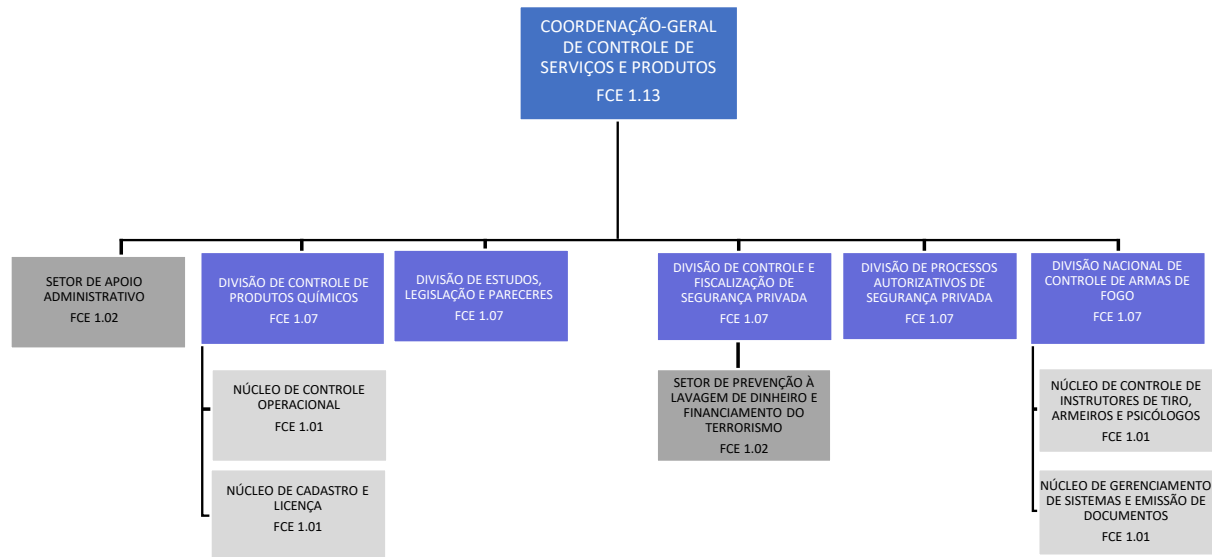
COORDENAÇÃO-GERAL DE CONTROLE DE SERVIÇOS E PRODUTOS
FCE 1.13

SETOR DE APOIO ADMINISTRATIVO
FCE 1.02

DIVISÃO DE CONTROLE DE PRODUTOS QUÍMICOS
FCE 1.07

NÚCLEO DE CONTROLE OPERACIONAL
FCE 1.01

NÚCLEO DE CADASTRO E LICENÇA
FCE 1.01

DIVISÃO DE ESTUDOS, LEGISLAÇÃO E PARECERES
FCE 1.07

DIVISÃO DE CONTROLE E FISCALIZAÇÃO DE SEGURANÇA PRIVADA
FCE 1.07

SETOR DE PREVENÇÃO À LAVAGEM DE DINHEIRO E FINANCIAMENTO DO TERRORISMO
FCE 1.02

DIVISÃO DE PROCESSOS AUTORIZATIVOS DE SEGURANÇA PRIVADA
FCE 1.07

DIVISÃO NACIONAL DE CONTROLE DE ARMAS DE FOGO
FCE 1.07

NÚCLEO DE CONTROLE DE INSTRUTORES DE TIRO, ARMEIROS E PSICÓLOGOS
FCE 1.01

NÚCLEO DE GERENCIAMENTO DE SISTEMAS E EMISSÃO DE DOCUMENTOS
FCE 1.01